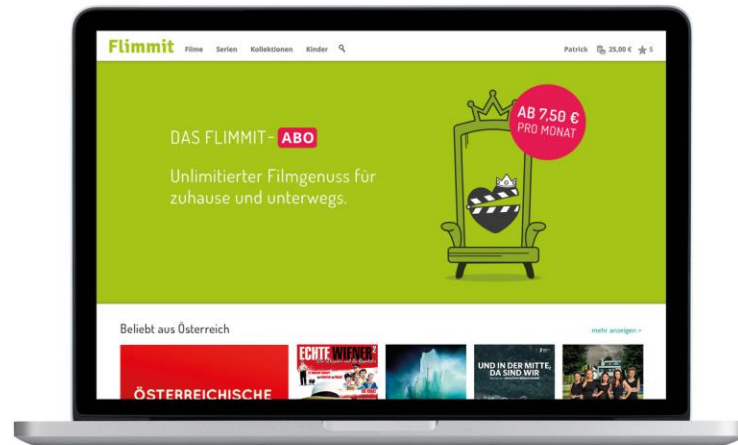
Flimmit Filme Serien Kollektionen Kinder

Patrick 25,00 € 5

DAS FLIMMIT- ABO

Unlimitierter Filmgenuss für zuhause und unterwegs.

AB 7,50 € PRO MONAT

Beliebt aus Österreich

mehr anzeigen >

ÖSTERREICHISCHE

ECHTE WIENER 2

UND IN DER MITTE, DA SIND WIR